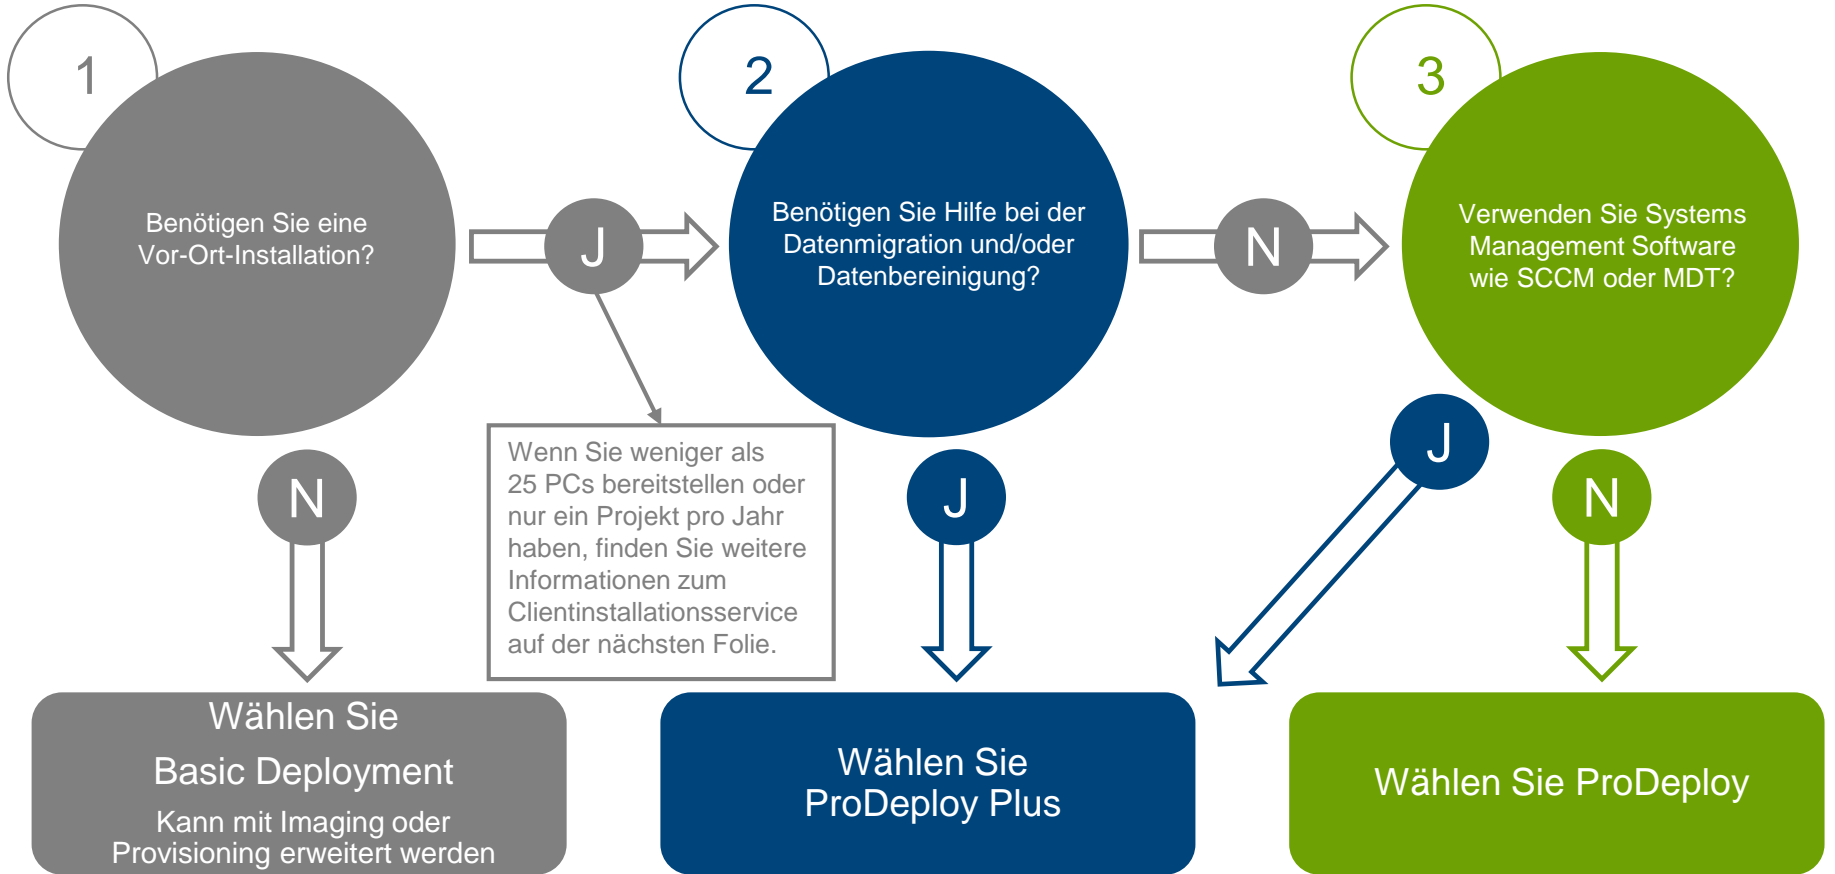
1

Benötigen Sie eine Vor-Ort-Installation?

J

2

Benötigen Sie Hilfe bei der Datenmigration und/oder Datenbereinigung?

N

3

Verwenden Sie Systems Management Software wie SCCM oder MDT?

N

Wenn Sie weniger als 25 PCs bereitstellen oder nur ein Projekt pro Jahr haben, finden Sie weitere Informationen zum Clientinstallationsservice auf der nächsten Folie.

J

J

N

Wählen Sie
Basic Deployment
Kann mit Imaging oder Provisioning erweitert werden

Wählen Sie
ProDeploy Plus

Wählen Sie ProDeploy